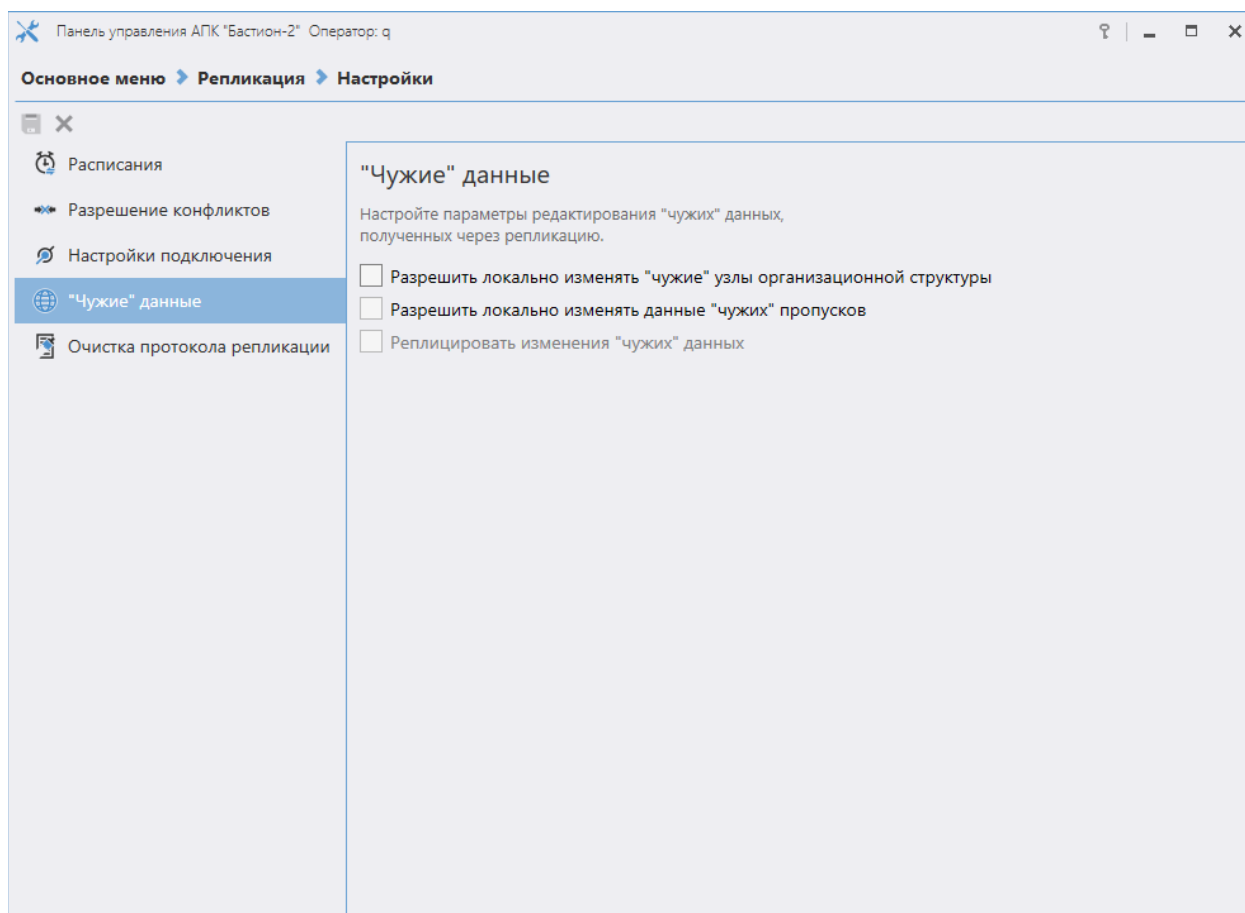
Панель управления АПК "Бастион-2" Оператор: q

Основное меню › Репликация › Настройки

Расписания
Разрешение конфликтов
Настройки подключения
"Чужие" данные
Очистка протокола репликации

"Чужие" данные

Настройте параметры редактирования "чужих" данных, полученных через репликацию.

Разрешить локально изменять "чужие" узлы организационной структуры
Разрешить локально изменять данные "чужих" пропусков
Реплицировать изменения "чужих" данных